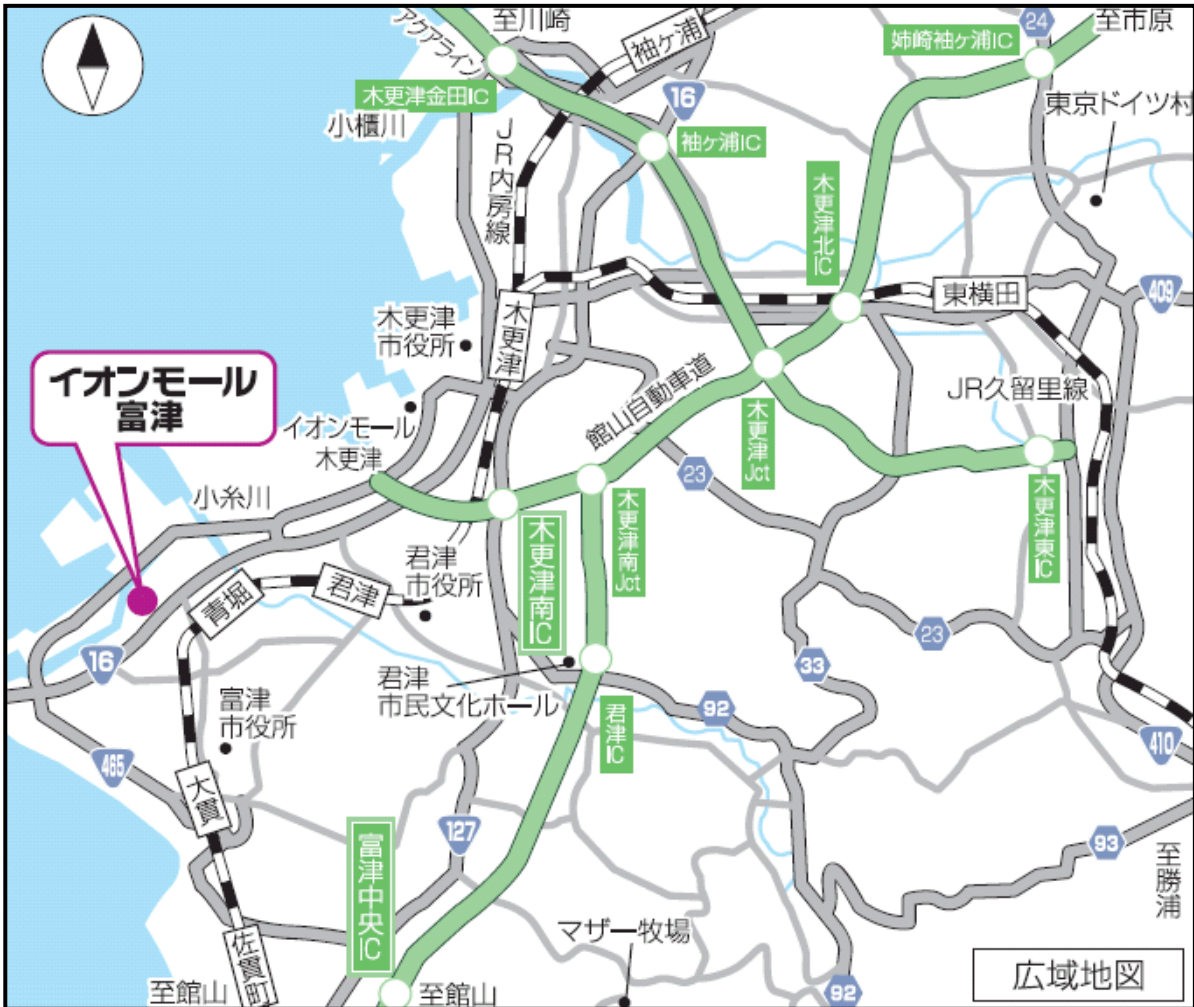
至川崎
アクアライン
袖ケ浦
24
至市原
姉崎袖ケ浦IC
木更津金田IC
小櫃川
16
袖ケ浦IC
東京ドイツ村
JR内房線
木更津北IC
東横田
409
木更津
木更津市役所
イオンモール富津
館山自動車道
木更津Jct
JR久留里線
イオンモール木更津
23
小糸川
木更津南Jct
木更津東IC
君津市役所
木更津南IC
青堀
君津
23
16
33
君津市民文化ホール
富津市役所
92
君津IC
465
410
大貫
127
93
至勝浦
富津中央IC
マザー牧場
佐貫町
至館山
至館山
92
広域地図